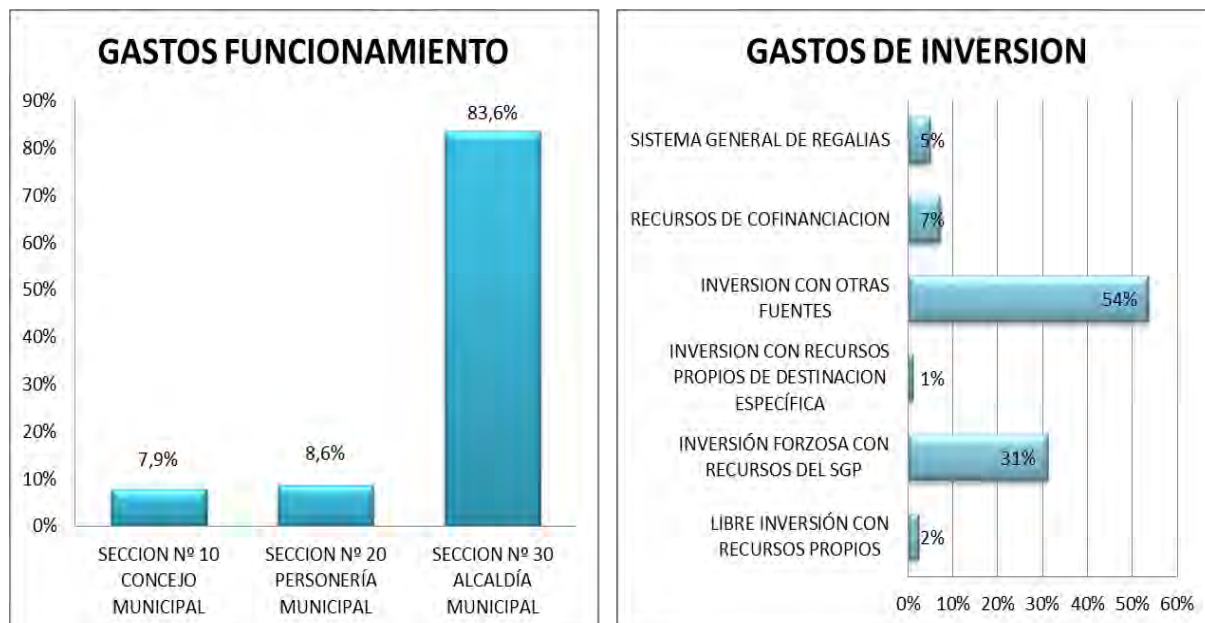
GASTOS FUNCIONAMIENTO

90%
80%
70%
60%
50%
40%
30%
20%
10%
0%

7,9%
8,6%
83,6%

SECCION Nº 10 CONCEJO MUNICIPAL
SECCION Nº 20 PERSONERÍA MUNICIPAL
SECCION Nº 30 ALCALDÍA MUNICIPAL

GASTOS DE INVERSION

SISTEMA GENERAL DE REGALIAS 5%
RECURSOS DE COFINANCIACION 7%
INVERSION CON OTRAS FUENTES 54%
INVERSION CON RECURSOS PROPIOS DE DESTINACION ESPECÍFICA 1%
INVERSIÓN FORZOSA CON RECURSOS DEL SGP 31%
LIBRE INVERSIÓN CON RECURSOS PROPIOS 2%

0% 10% 20% 30% 40% 50% 60%